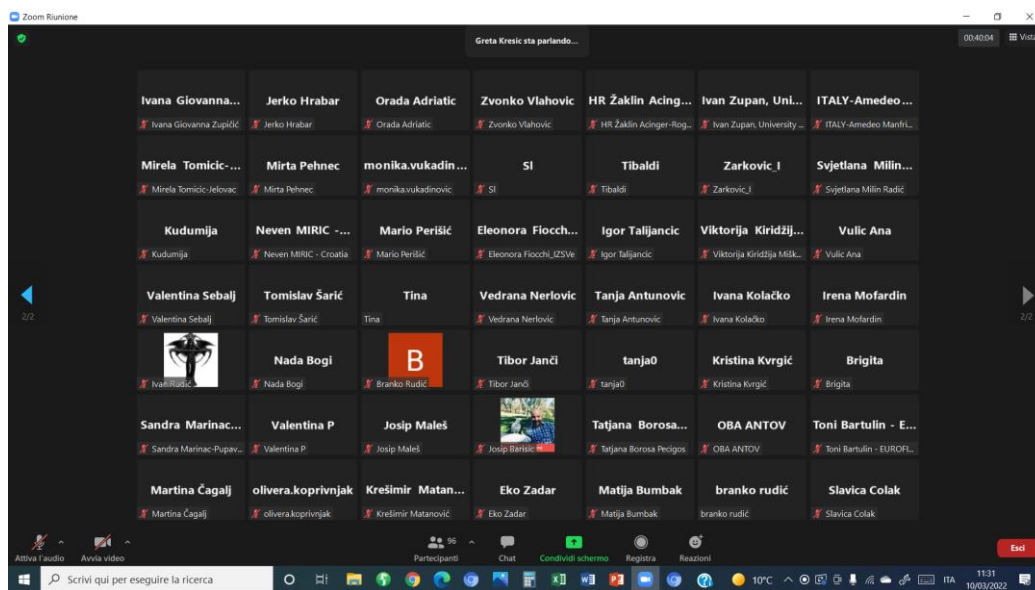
Zoom Riunione

Greta Kresic sta parlando...

00:40:04 Vista

| | | | | | | |
|---|---|---|---|---|---|---|
| Ivana Giovanna... Ivana Giovanna Zupičić | Jerko Hrabar Jerko Hrabar | Orada Adriatic Orada Adriatic | Zvonko Vlahovic Zvonko Vlahovic | HR Žaklin Acing... HR Žaklin Acinger-Rog... | Ivan Zupan, Uni... Ivan Zupan, University ... | ITALY-Amedeo... ITALY-Amedeo Manfri... |
| Mirela Tomicic-... Mirela Tomicic-Jelovac | Mirta Pehnec Mirta Pehnec | monika.vukadin... monika.vukadinovic | SI SI | Tibaldi Tibaldi | Zarkovic_I Zarkovic_I | Svjetlana Milin... Svjetlana Milin Radić |
| Kudumija Kudumija | Neven MIRIC -... Neven MIRIC - Croatia | Mario Perišić Mario Perišić | Eleonora Fiocch... Eleonora Fiocchi_IZSVe | Igor Taljancic Igor Taljancic | Viktorija Kiridžij... Viktorija Kiridžija Mišk... | Vulic Ana Vulic Ana |
| Valentina Sebalj Valentina Sebalj | Tomislav Šarić Tomislav Šarić | Tina Tina | Vedrana Nerlovic Vedrana Nerlovic | Tanja Antunovic Tanja Antunovic | Ivana Kolačko Ivana Kolačko | Irena Mofardin Irena Mofardin |
| Ivan Rudić | Nada Bogi Nada Bogi | B Branko Rudić | Tibor Janči Tibor Janči | tanja0 tanja0 | Kristina Kvrgić Kristina Kvrgić | Brigita Brigita |
| Sandra Marinac... Sandra Marinac-Pupav... | Valentina P Valentina P | Josip Maleš Josip Maleš | Josip Barisic | Tatjana Borosa... Tatjana Borosa Pecigos | OBA ANTOV OBA ANTOV | Toni Bartulin - E... Toni Bartulin - EUROFI... |
| Martina Čagalj Martina Čagalj | olivera.koprivnjak olivera.koprivnjak | Krešimir Matan... Krešimir Matanović | Eko Zadar Eko Zadar | Matija Bumbak Matija Bumbak | branko rudić branko rudić | Slavica Colak Slavica Colak |

2/2 2/2

Attiva l'audio Avvia video Partecipanti 96 Chat Condividi schermo Registra Reazioni Esci

Scrivi qui per eseguire la ricerca 10°C ITA 11:31 10/03/2022